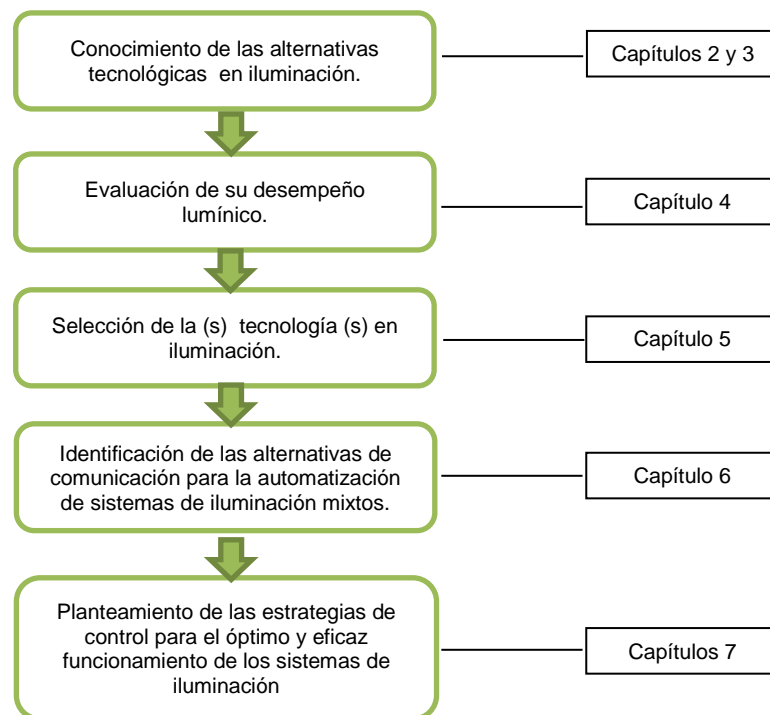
Conocimiento de las alternativas tecnológicas en iluminación.

Capítulos 2 y 3

Evaluación de su desempeño lumínico.

Capítulo 4

Selección de la (s) tecnología (s) en iluminación.

Capítulo 5

Identificación de las alternativas de comunicación para la automatización de sistemas de iluminación mixtos.

Capítulo 6

Planteamiento de las estrategias de control para el óptimo y eficaz funcionamiento de los sistemas de iluminación

Capítulos 7